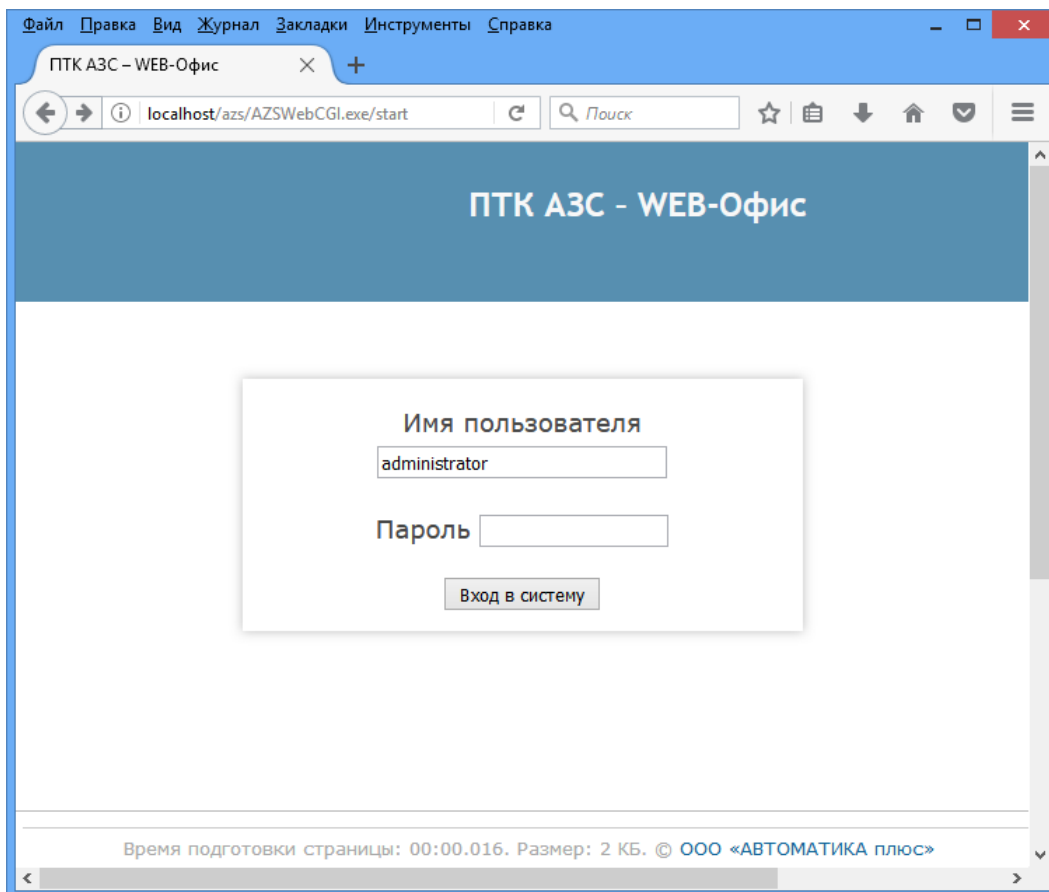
Файл Правка Вид Журнал Закладки Инструменты Справка

ПТК АЗС – WEB-Офис

localhost/azs/AZSWebCGI.exe/start

Поиск

ПТК АЗС – WEB-Офис

Имя пользователя

administrator

Пароль

Вход в систему

Время подготовки страницы: 00:00.016. Размер: 2 КБ. © ООО «АВТОМАТИКА плюс»